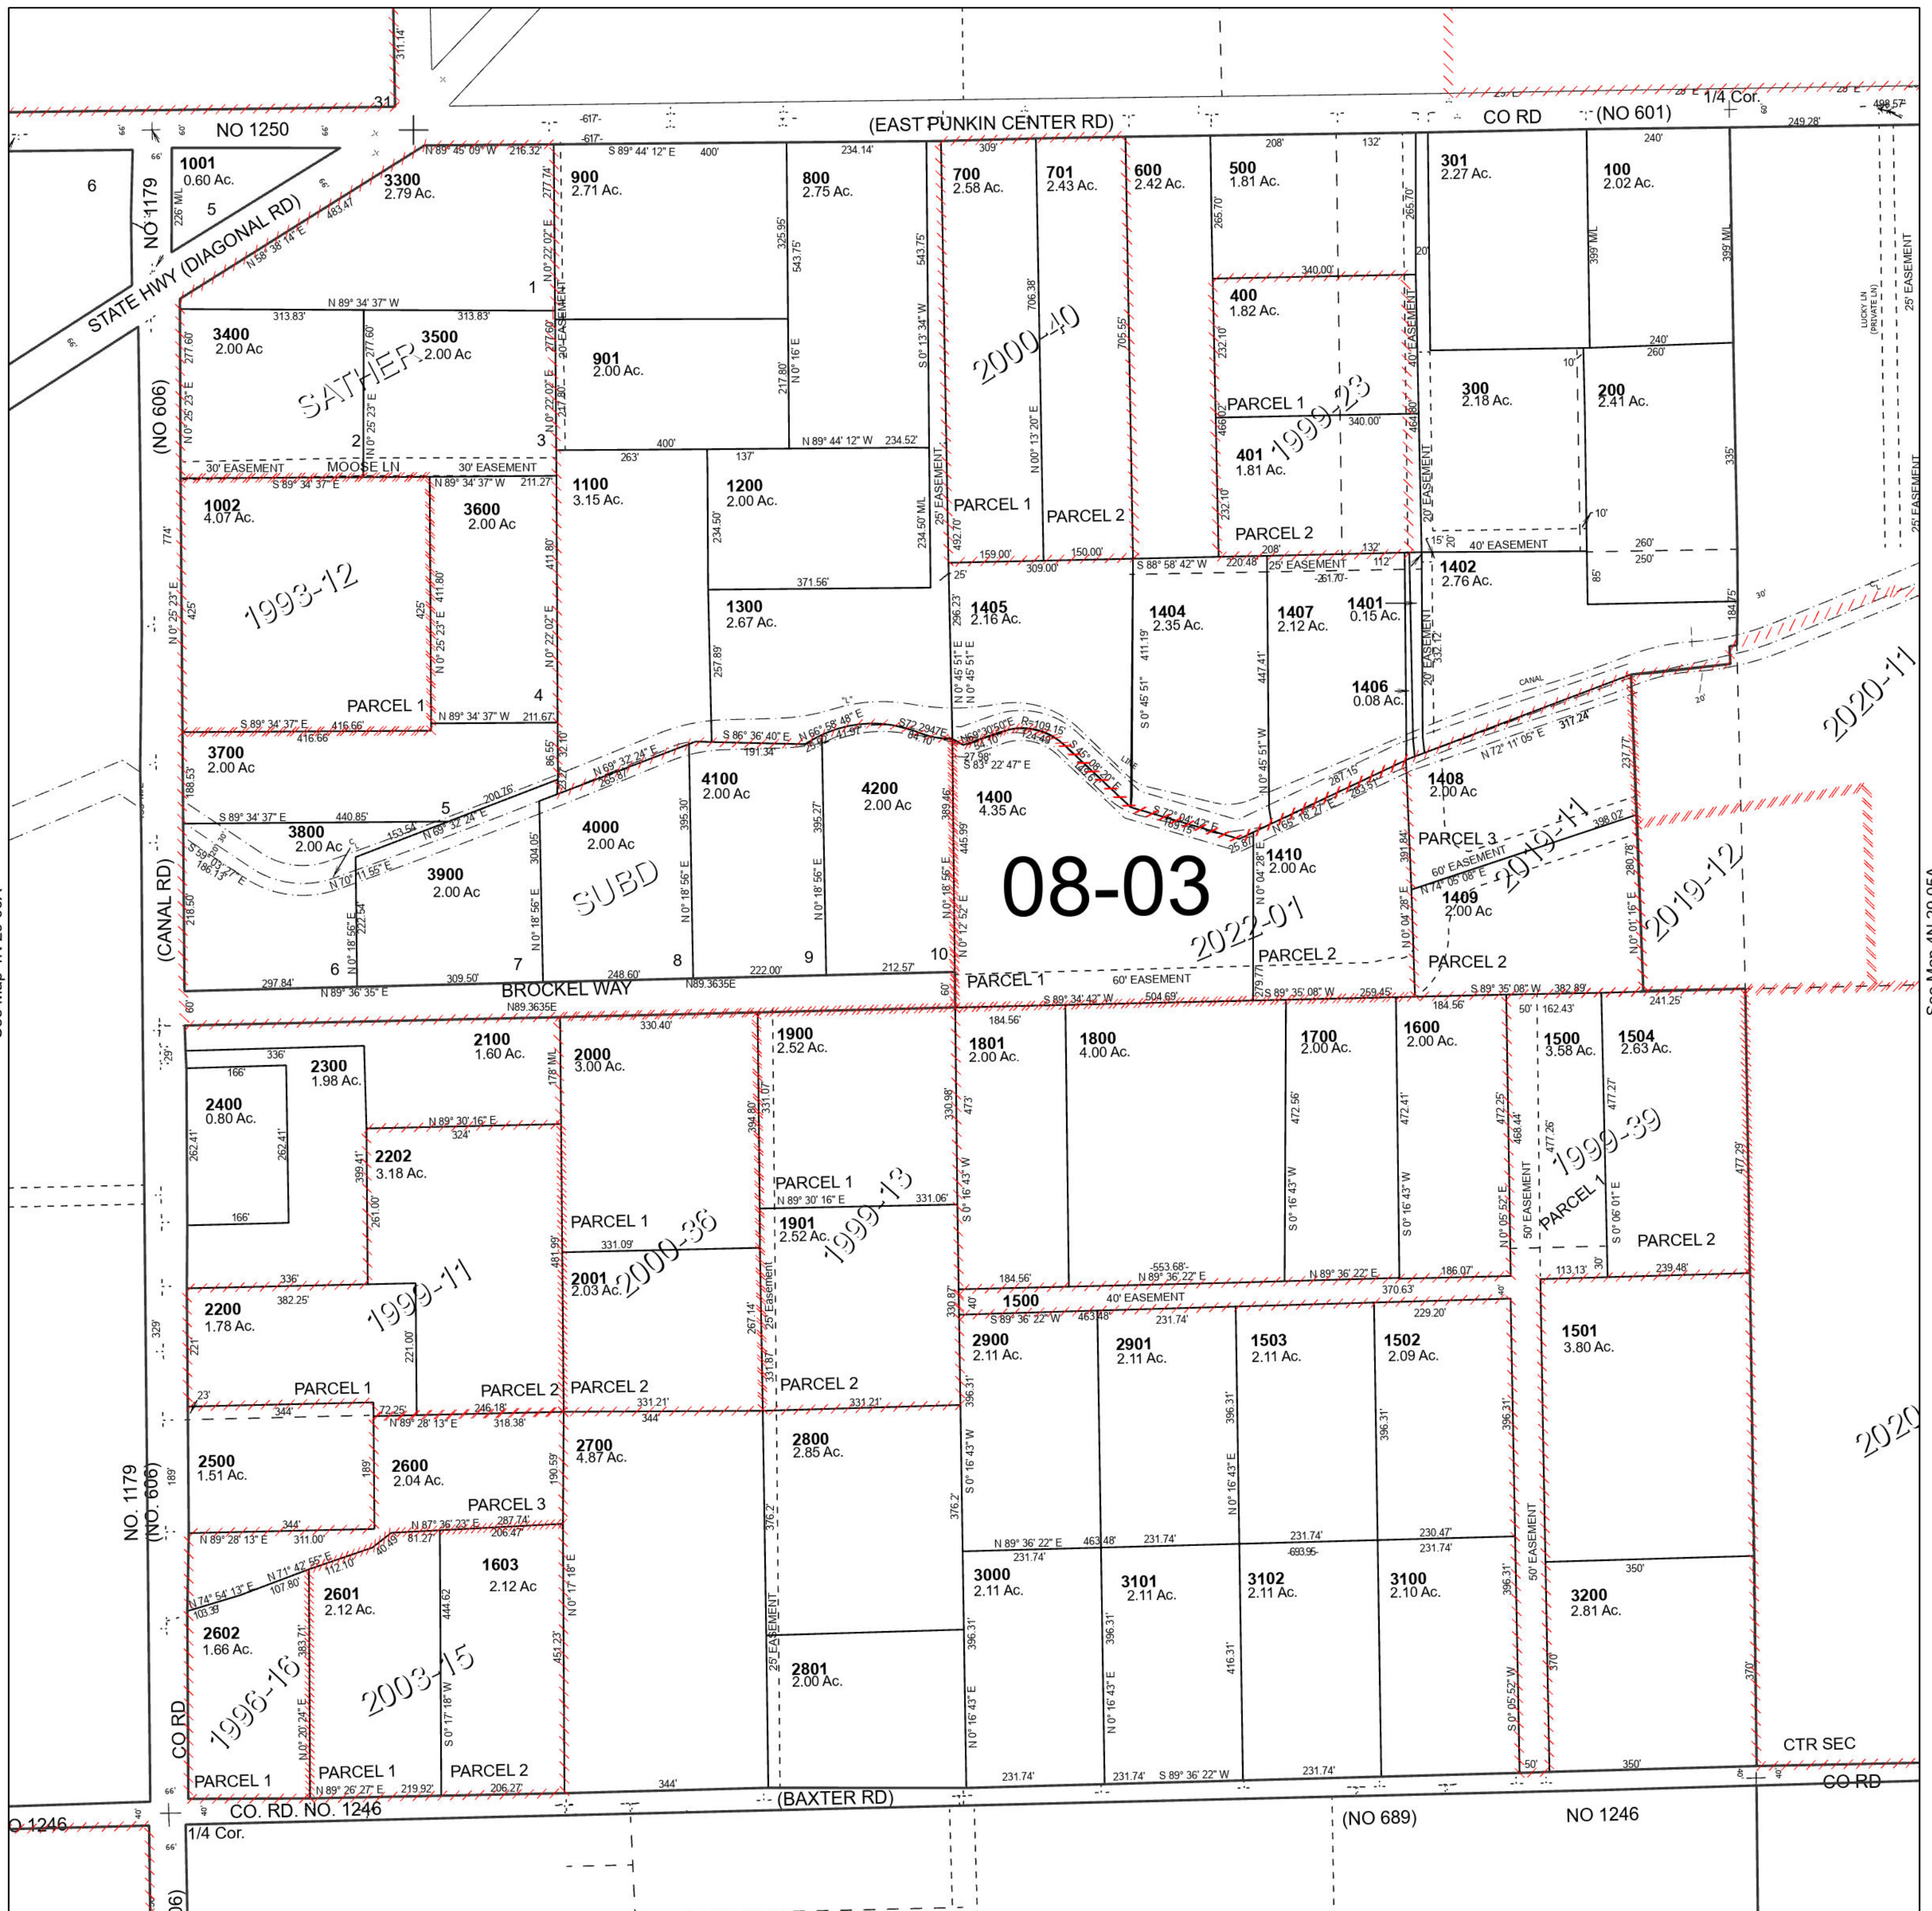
NO 1250
(EAST PUNKIN CENTER RD)
CO RD (NO 601)
1/4 Cor.
31
311.14'
6
1001
0.60 Ac.
5
NO 1179
STATE HWY (DIAGONAL RD)
3300
2.79 Ac.
N 89° 45' 09" W 216.32'
N 58° 38' 14" E
483.47'
900
2.71 Ac.
S 89° 44' 12" E 400'
800
2.75 Ac.
234.14'
700
2.58 Ac.
701
2.43 Ac.
600
2.42 Ac.
500
1.81 Ac.
208'
132'
301
2.27 Ac.
100
2.02 Ac.
240'
249.28'
498.57'
1
N 89° 34' 37" W
313.83'
313.83'
3400
2.00 Ac
3500
2.00 Ac
SATHER
901
2.00 Ac.
2000-40
400
1.82 Ac.
340.00'
1999-23
PARCEL 1
401
1.81 Ac.
340.00'
PARCEL 2
300
2.18 Ac.
200
2.41 Ac.
(NO 606)
2
3
400'
N 89° 44' 12" W 234.52'
30' EASEMENT
MOOSE LN
30' EASEMENT
1002
4.07 Ac.
S 89° 34' 37" E
N 89° 34' 37" W 211.27'
3600
2.00 Ac
1100
3.15 Ac.
263'
137'
1200
2.00 Ac.
PARCEL 1
PARCEL 2
25' EASEMENT
20' EASEMENT
40' EASEMENT
1993-12
PARCEL 1
4
1300
2.67 Ac.
371.56'
1405
2.16 Ac.
1404
2.35 Ac.
1407
2.12 Ac.
1401
0.15 Ac.
1402
2.76 Ac.
1406
0.08 Ac.
S 88° 58' 42" W
25' EASEMENT
CANAL
2020-11
S 89° 34' 37" E 416.66'
N 89° 34' 37" W 217.67'
3700
2.00 Ac
4100
2.00 Ac
4200
2.00 Ac
1400
4.35 Ac
1408
2.00 Ac.
PARCEL 3
60' EASEMENT
2019-11
S 89° 34' 37" E 440.85'
5
3800
2.00 Ac
4000
2.00 Ac
3900
2.00 Ac
SUBD
08-03
1410
2.00 Ac.
1409
2.00 Ac.
2022-01
2019-12
(CANAL RD)
6
7
8
9
10
PARCEL 1
60' EASEMENT
PARCEL 2
PARCEL 2
BROCKEL WAY
N 89° 36' 35" E
2100
1.60 Ac.
2300
1.98 Ac.
2000
3.00 Ac.
1900
2.52 Ac.
1801
2.00 Ac.
1800
4.00 Ac.
1700
2.00 Ac.
1600
2.00 Ac.
1500
3.58 Ac.
1504
2.63 Ac.
2400
0.80 Ac.
2202
3.18 Ac.
1999-39
PARCEL 1
PARCEL 1
PARCEL 2
1999-13
1901
2.52 Ac.
2000-36
2001
2.03 Ac.
1999-11
2200
1.78 Ac.
1500
40' EASEMENT
2900
2.11 Ac.
2901
2.11 Ac.
1503
2.11 Ac.
1502
2.09 Ac.
1501
3.80 Ac.
PARCEL 1
PARCEL 2
PARCEL 2
PARCEL 2
2500
1.51 Ac.
2600
2.04 Ac.
PARCEL 3
2700
4.87 Ac.
2800
2.85 Ac.
2020
NO. 1179
(NO. 606)
1603
2.12 Ac.
2601
2.12 Ac.
2602
1.66 Ac.
3000
2.11 Ac.
3101
2.11 Ac.
3102
2.11 Ac.
3100
2.10 Ac.
3200
2.81 Ac.
50' EASEMENT
25' EASEMENT
2003-15
1996-16
2801
2.00 Ac.
CO RD
PARCEL 1
PARCEL 1
PARCEL 2
CTR SEC
CO RD
CO. RD. NO. 1246
(BAXTER RD)
(NO 689)
NO 1246
1/4 Cor.
O 1246